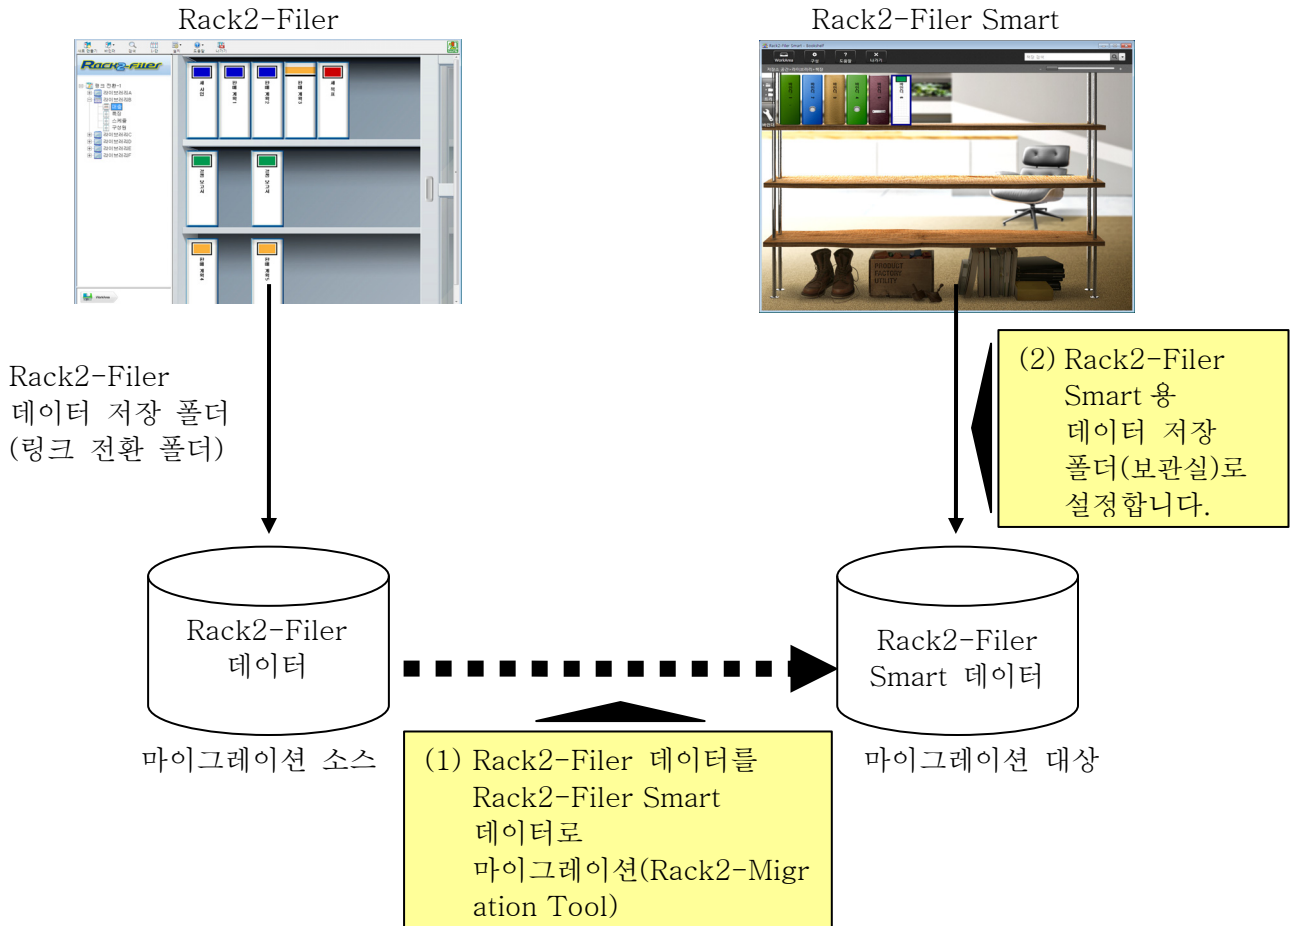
Rack2-Filer

Rack2-Filer Smart

Rack2-Filer
데이터 저장 폴더
(링크 전환 폴더)

(2) Rack2-Filer Smart 용 데이터 저장 폴더(보관실)로 설정합니다.

Rack2-Filer
데이터

Rack2-Filer
Smart 데이터

마이그레이션 소스

마이그레이션 대상

(1) Rack2-Filer 데이터를 Rack2-Filer Smart 데이터로 마이그레이션(Rack2-Migr ation Tool)